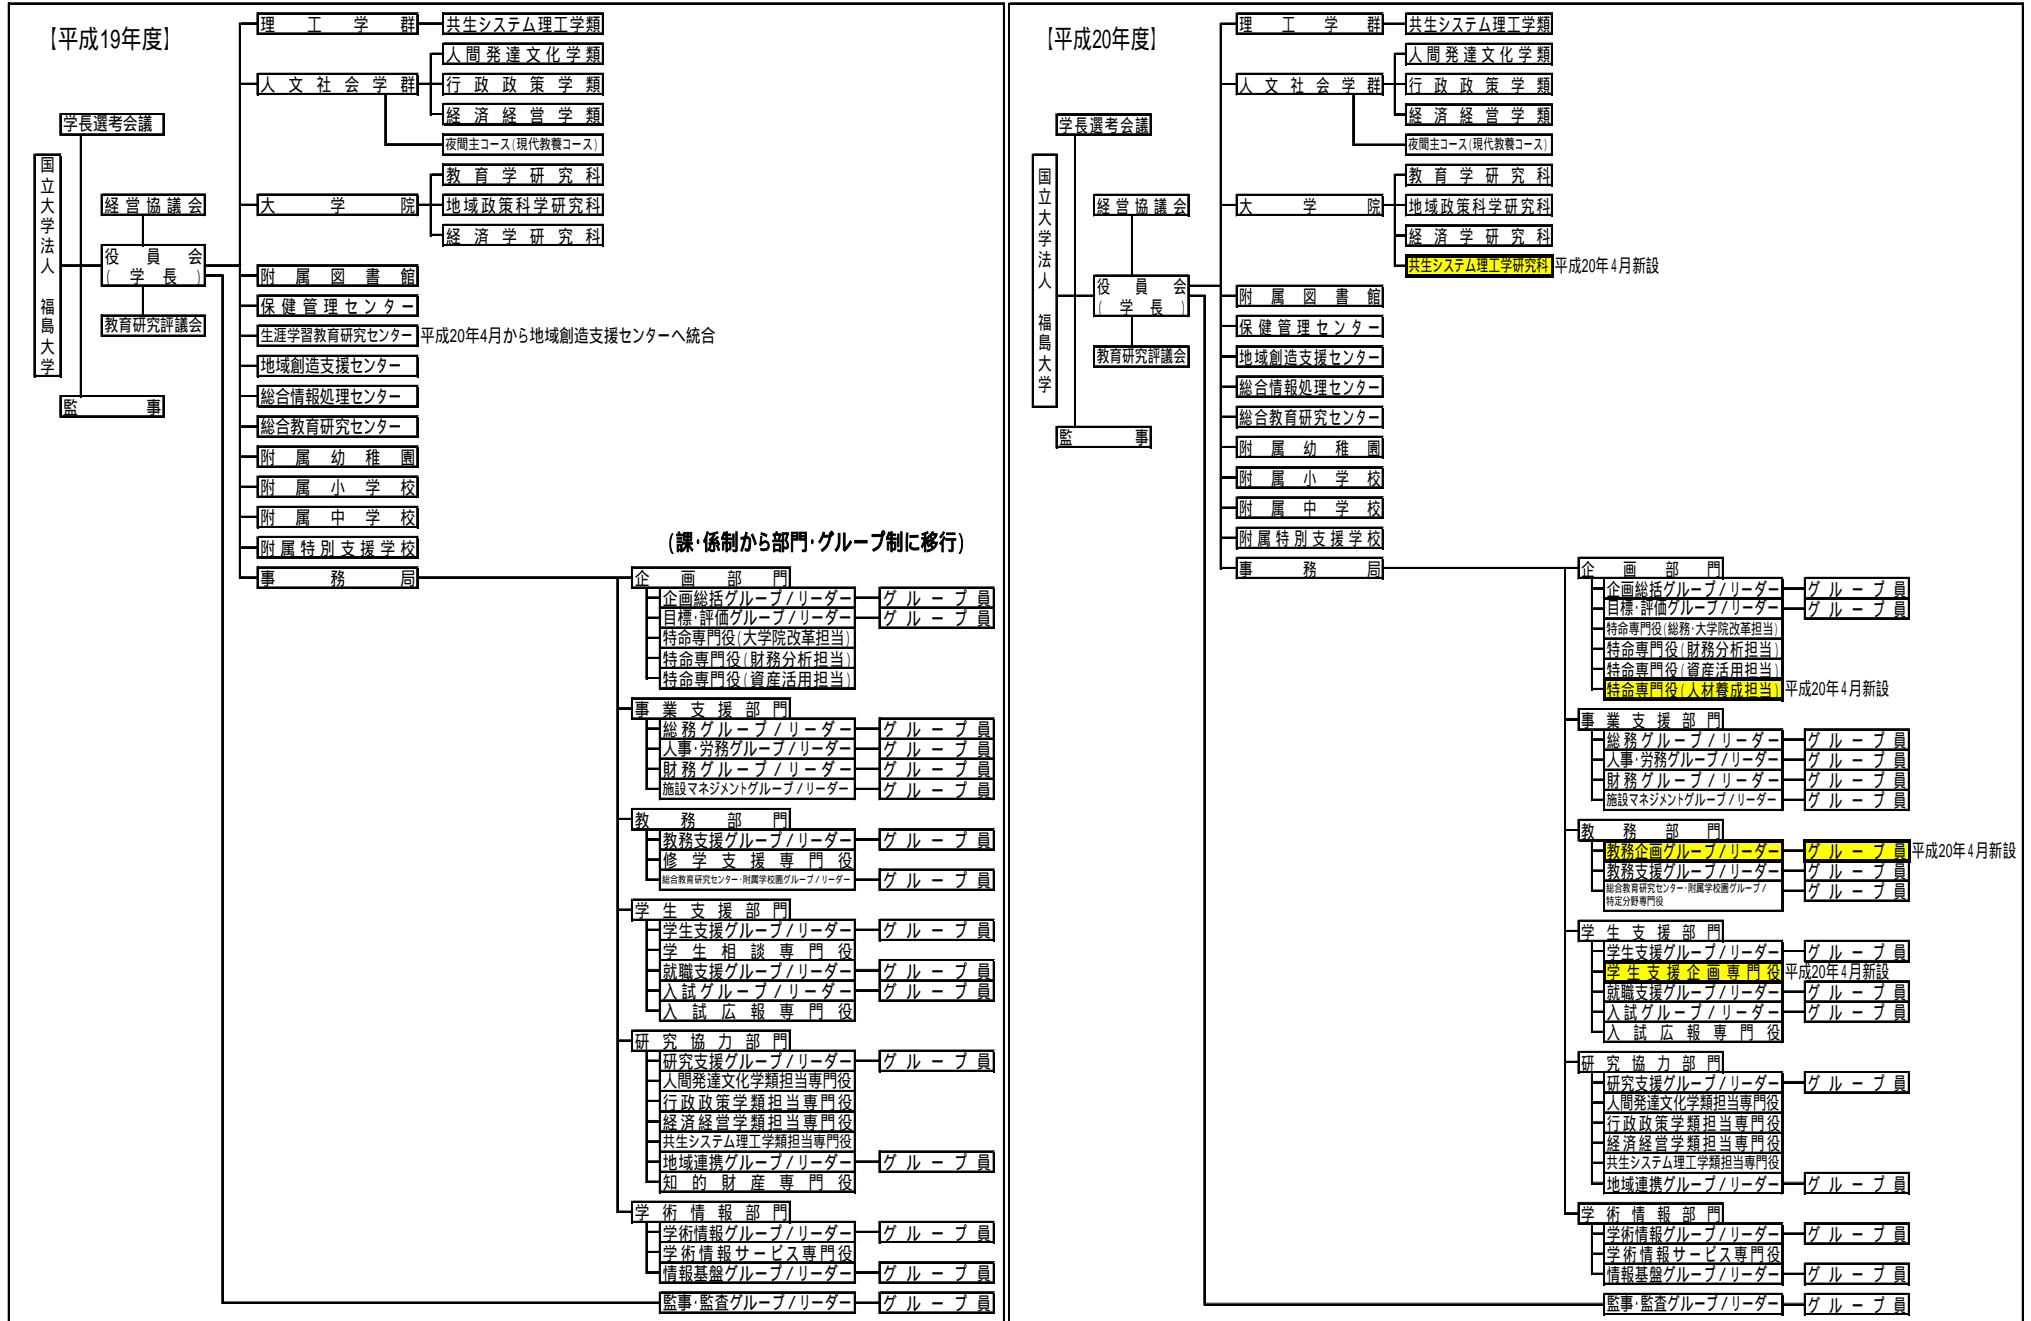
【平成19年度】

国立大学法人 福島大学

学長選考会議
経営協議会
役員会(学長)
教育研究評議会
監事

理工学群 — 共生システム理工学類
人文社会学群 — 人間発達文化学類
行政政策学類
経済経営学類
夜間主コース(現代教養コース)
大学院 — 教育学研究科
地域政策科学研究科
経済学研究科
附属図書館
保健管理センター
生涯学習教育研究センター 平成20年4月から地域創造支援センターへ統合
地域創造支援センター
総合情報処理センター
総合教育研究センター
附属幼稚園
附属小学校
附属中学校
附属特別支援学校
事務局

(課・係制から部門・グループ制に移行)

企画部門
企画総括グループ/リーダー — グループ員
目標・評価グループ/リーダー — グループ員
特命専門役(大学院改革担当)
特命専門役(財務分析担当)
特命専門役(資産活用担当)

事業支援部門
総務グループ/リーダー — グループ員
人事・労務グループ/リーダー — グループ員
財務グループ/リーダー — グループ員
施設マネジメントグループ/リーダー — グループ員

教務部門
教務支援グループ/リーダー — グループ員
修学支援専門役
総合教育研究センター・附属学校園グループ/リーダー — グループ員

学生支援部門
学生支援グループ/リーダー — グループ員
学生相談専門役
就職支援グループ/リーダー — グループ員
入試グループ/リーダー — グループ員
入試広報専門役

研究協力部門
研究支援グループ/リーダー — グループ員
人間発達文化学類担当専門役
行政政策学類担当専門役
経済経営学類担当専門役
共生システム理工学類担当専門役
地域連携グループ/リーダー — グループ員
知的財産専門役

学術情報部門
学術情報グループ/リーダー — グループ員
学術情報サービス専門役
情報基盤グループ/リーダー — グループ員

監事・監査グループ/リーダー — グループ員

【平成20年度】

国立大学法人 福島大学

学長選考会議
経営協議会
役員会(学長)
教育研究評議会
監事

理工学群 — 共生システム理工学類
人文社会学群 — 人間発達文化学類
行政政策学類
経済経営学類
夜間主コース(現代教養コース)
大学院 — 教育学研究科
地域政策科学研究科
経済学研究科
共生システム理工学研究科 平成20年4月新設
附属図書館
保健管理センター
地域創造支援センター
総合情報処理センター
総合教育研究センター
附属幼稚園
附属小学校
附属中学校
附属特別支援学校
事務局

企画部門
企画総括グループ/リーダー — グループ員
目標・評価グループ/リーダー — グループ員
特命専門役(総務・大学院改革担当)
特命専門役(財務分析担当)
特命専門役(資産活用担当)
特命専門役(人材養成担当) 平成20年4月新設

事業支援部門
総務グループ/リーダー — グループ員
人事・労務グループ/リーダー — グループ員
財務グループ/リーダー — グループ員
施設マネジメントグループ/リーダー — グループ員

教務部門
教務企画グループ/リーダー — グループ員 平成20年4月新設
教務支援グループ/リーダー — グループ員
総合教育研究センター・附属学校園グループ/特定分野専門役 — グループ員

学生支援部門
学生支援グループ/リーダー — グループ員
学生支援企画専門役 平成20年4月新設
就職支援グループ/リーダー — グループ員
入試グループ/リーダー — グループ員
入試広報専門役

研究協力部門
研究支援グループ/リーダー — グループ員
人間発達文化学類担当専門役
行政政策学類担当専門役
経済経営学類担当専門役
共生システム理工学類担当専門役
地域連携グループ/リーダー — グループ員

学術情報部門
学術情報グループ/リーダー — グループ員
学術情報サービス専門役
情報基盤グループ/リーダー — グループ員

監事・監査グループ/リーダー — グループ員